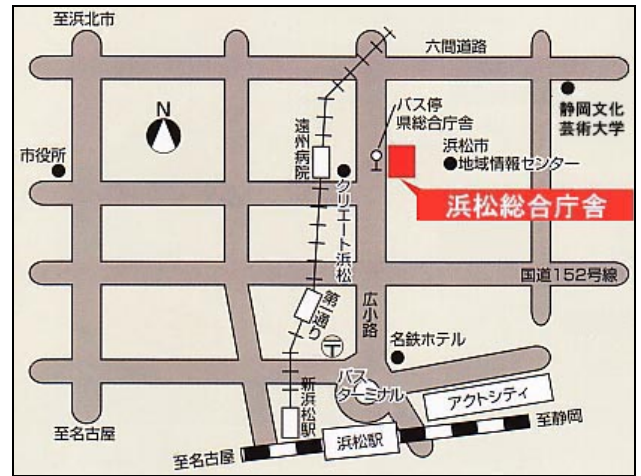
至浜北市

六間道路

N

バス停
県総合庁舎

静岡文化
芸術大学

市役所

遠州病院

浜松市
●地域情報センター

クリエート浜松

浜松総合庁舎

国道152号線

第一通り

広小路

名鉄ホテル

〒

新浜松駅

バスターミナル

アクトシティ

至名古屋

至静岡

至名古屋

浜松駅